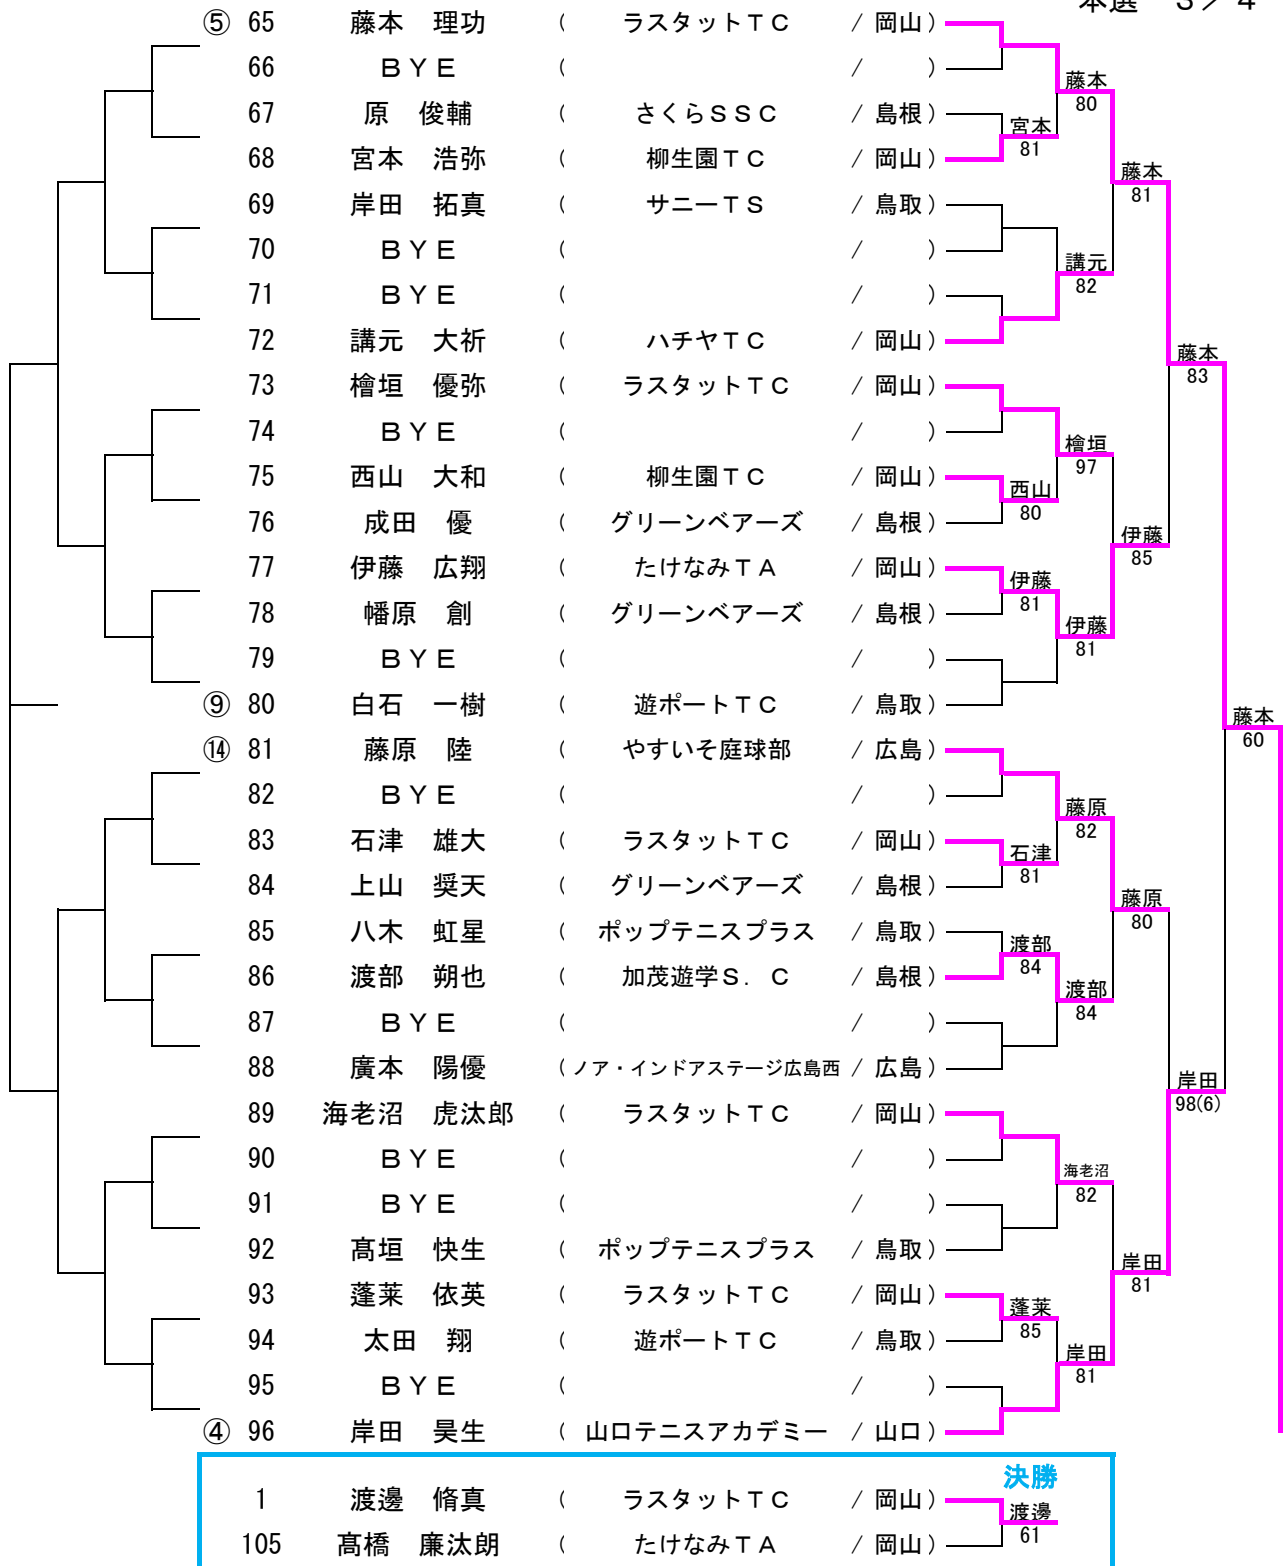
本選 3／4

⑤ 65 藤本 理功 （ ラスタットＴＣ ／ 岡山）
66 ＢＹＥ （ ／ ）
67 原 俊輔 （ さくらＳＳＣ ／ 島根）
68 宮本 浩弥 （ 柳生園ＴＣ ／ 岡山）
69 岸田 拓真 （ サニーＴＳ ／ 鳥取）
70 ＢＹＥ （ ／ ）
71 ＢＹＥ （ ／ ）
72 講元 大祈 （ ハチヤＴＣ ／ 岡山）
73 檜垣 優弥 （ ラスタットＴＣ ／ 岡山）
74 ＢＹＥ （ ／ ）
75 西山 大和 （ 柳生園ＴＣ ／ 岡山）
76 成田 優 （ グリーンベアーズ ／ 島根）
77 伊藤 広翔 （ たけなみＴＡ ／ 岡山）
78 幡原 創 （ グリーンベアーズ ／ 島根）
79 ＢＹＥ （ ／ ）
⑨ 80 白石 一樹 （ 遊ポートＴＣ ／ 鳥取）
⑭ 81 藤原 陸 （ やすいそ庭球部 ／ 広島）
82 ＢＹＥ （ ／ ）
83 石津 雄大 （ ラスタットＴＣ ／ 岡山）
84 上山 奨天 （ グリーンベアーズ ／ 島根）
85 八木 虹星 （ ポップテニスプラス ／ 鳥取）
86 渡部 朔也 （ 加茂遊学Ｓ． Ｃ ／ 島根）
87 ＢＹＥ （ ／ ）
88 廣本 陽優 （ノア・インドアステージ広島西 ／ 広島）
89 海老沼 虎汰郎 （ ラスタットＴＣ ／ 岡山）
90 ＢＹＥ （ ／ ）
91 ＢＹＥ （ ／ ）
92 高垣 快生 （ ポップテニスプラス ／ 鳥取）
93 蓬莱 依英 （ ラスタットＴＣ ／ 岡山）
94 太田 翔 （ 遊ポートＴＣ ／ 鳥取）
95 ＢＹＥ （ ／ ）
④ 96 岸田 昊生 （ 山口テニスアカデミー ／ 山口）

宮本 81
藤本 80
講元 82
藤本 81
西山 80
檜垣 97
伊藤 81
伊藤 81
伊藤 85
藤本 83
石津 81
藤原 82
渡部 84
渡部 84
藤原 80
海老沼 82
蓬莱 85
岸田 81
岸田 81
岸田 98(6)
藤本 60

決勝
1 渡邊 脩真 （ ラスタットＴＣ ／ 岡山）
105 髙橋 廉汰朗 （ たけなみＴＡ ／ 岡山）
渡邊 61